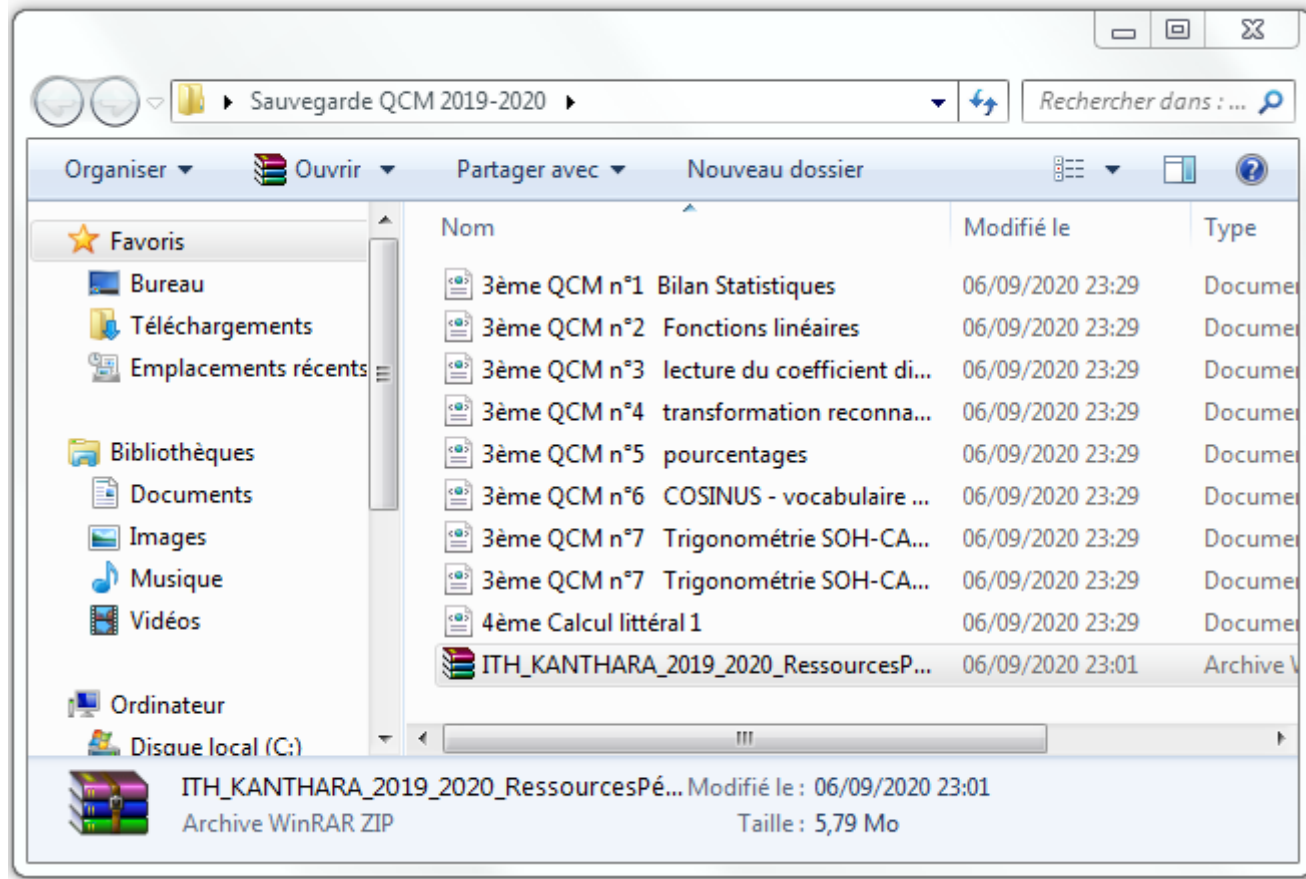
Sauvegarde QCM 2019-2020

Rechercher dans : ...

Organiser Ouvrir Partager avec Nouveau dossier

Favoris
Bureau
Téléchargements
Emplacements récents

Bibliothèques
Documents
Images
Musique
Vidéos

Ordinateur
Disque local (C:)

| Nom | Modifié le | Type |
|---|---|---|
| 3ème QCM n°1 Bilan Statistiques | 06/09/2020 23:29 | Documer |
| 3ème QCM n°2 Fonctions linéaires | 06/09/2020 23:29 | Documer |
| 3ème QCM n°3 lecture du coefficient di... | 06/09/2020 23:29 | Documer |
| 3ème QCM n°4 transformation reconna... | 06/09/2020 23:29 | Documer |
| 3ème QCM n°5 pourcentages | 06/09/2020 23:29 | Documer |
| 3ème QCM n°6 COSINUS - vocabulaire ... | 06/09/2020 23:29 | Documer |
| 3ème QCM n°7 Trigonométrie SOH-CA... | 06/09/2020 23:29 | Documer |
| 3ème QCM n°7 Trigonométrie SOH-CA... | 06/09/2020 23:29 | Documer |
| 4ème Calcul littéral 1 | 06/09/2020 23:29 | Documer |
| ITH_KANTHARA_2019_2020_RessourcesP... | 06/09/2020 23:01 | Archive V |

III

ITH_KANTHARA_2019_2020_RessourcesPé... Modifié le : 06/09/2020 23:01
Archive WinRAR ZIP Taille : 5,79 Mo